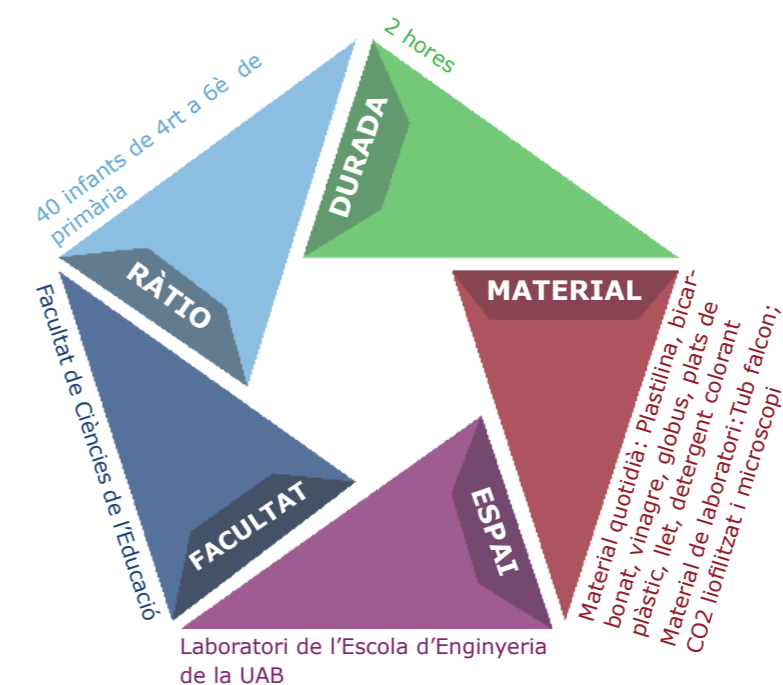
2 hores

DURADA

40 infants de 4rt a 6è de primària

RÀTIO

MATERIAL

Material quotidià: Plastilina, bicarbonat, vinagre, globus, plats de plàstic, llet, detergent colorant
Material de laboratori: Tub falcon; CO2 liofilitzat i microscopi

Facultat de Ciències de l'Educació

FACULTAT

ESPAI

Laboratori de l'Escola d'Enginyeria de la UAB